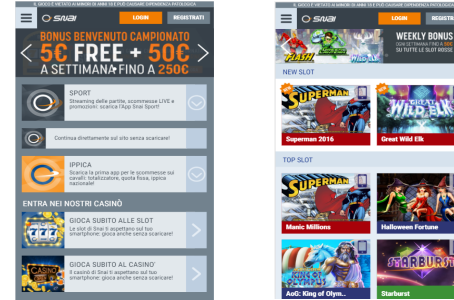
IL GIOCO È VIETATO AI MINORI DI ANNI 18 E PUÒ CAUSARE DIPENDENZA PATOLOGICA

SNAI LOGIN REGISTRATI

BONUS BENVENUTO CAMPIONATO
5€ FREE + 50€
A SETTIMANA FINO A 250€

SPORT
Streaming delle partite, scommesse LIVE e promozioni: scarica l'App Snai Sport!

Continua direttamente sul sito senza scaricare!

IPPICA
Scarica la prima app per le scommesse sui cavalli: totalizzatore, quota fissa, ippica nazionale!

ENTRA NEI NOSTRI CASINÒ

GIOCA SUBITO ALLE SLOT
Le slot di Snai ti aspettano sul tuo smartphone: gioca anche senza scaricare!

GIOCA SUBITO AL CASINO'
Il casinò di Snai ti aspetta sul tuo smartphone: gioca anche senza scaricare!

IL GIOCO È VIETATO AI MINORI DI ANNI 18 E PUÒ CAUSARE DIPENDENZA PATOLOGICA

SNAI LOGIN REGISTRATI

WEEKLY BONUS
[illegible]

NEW SLOT

SUPERMAN
Superman 2016

GREAT WILD ELK
Great Wild Elk

TOP SLOT

SUPERMAN
Manic Millions

Halloween Fortune

KING OF OLYMPUS
AoG: King of Olym..

STARBURST
Starburst